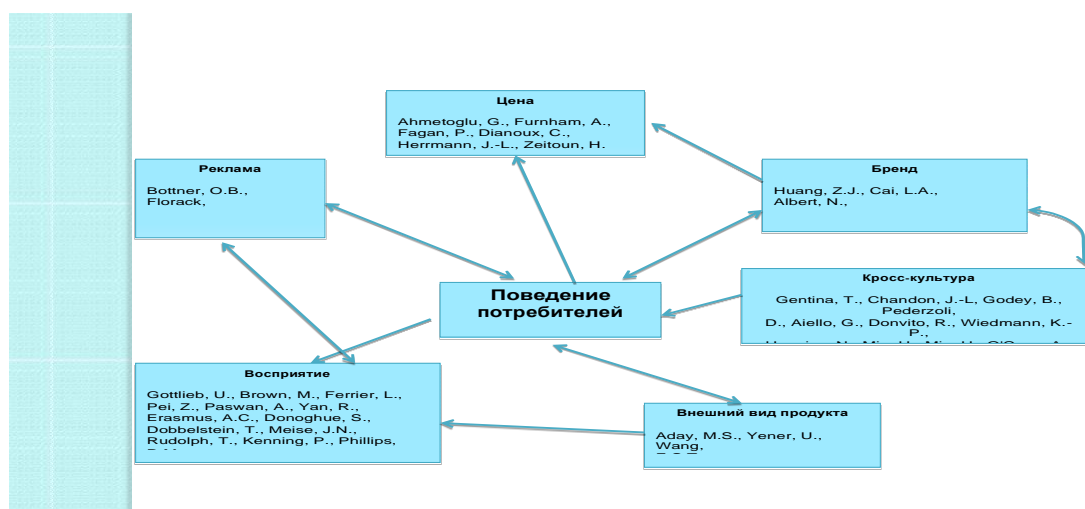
Цена

Ahmetoglu, G., Furnham, A., Fagan, P., Dianoux, C., Herrmann, J.-L., Zeitoun, H.

Реклама

Bottner, O.B., Florack,

Бренд

Huang, Z.J., Cai, L.A., Albert, N.,

Поведение потребителей

Кросс-культура

Gentina, T., Chandon, J.-L, Godey, B., Pederzoli, D., Aiello, G., Donvito, R., Wiedmann, K.-P., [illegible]

Восприятие

Gottlieb, U., Brown, M., Ferrier, L., Pei, Z., Paswan, A., Yan, R., Erasmus, A.C., Donoghue, S., Dobbelstein, T., Meise, J.N., Rudolph, T., Kenning, P., Phillips, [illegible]

Внешний вид продукта

Aday, M.S., Yener, U., Wang, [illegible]